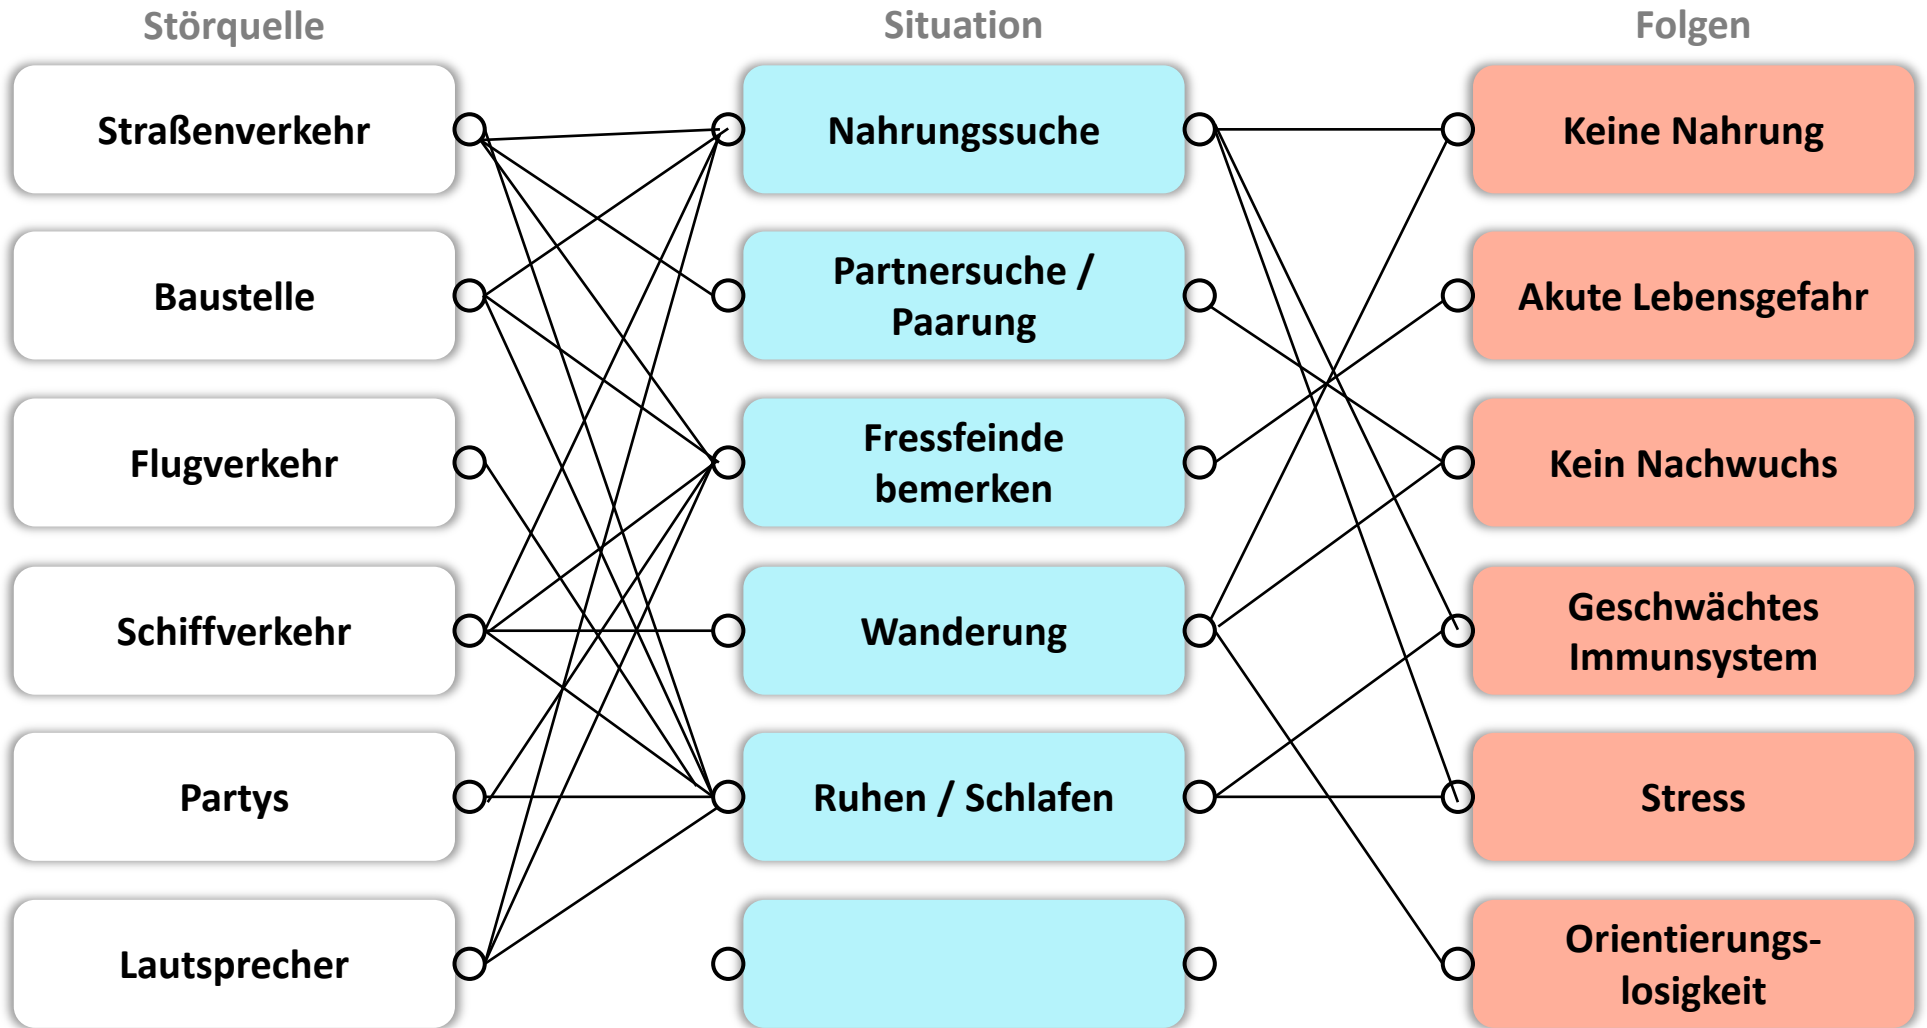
Störquelle

Straßenverkehr

Baustelle

Flugverkehr

Schiffverkehr

Partys

Lautsprecher

Situation

Nahrungssuche

Partnersuche / Paarung

Fressfeinde bemerken

Wanderung

Ruhen / Schlafen

Folgen

Keine Nahrung

Akute Lebensgefahr

Kein Nachwuchs

Geschwächtes Immunsystem

Stress

Orientierungslosigkeit